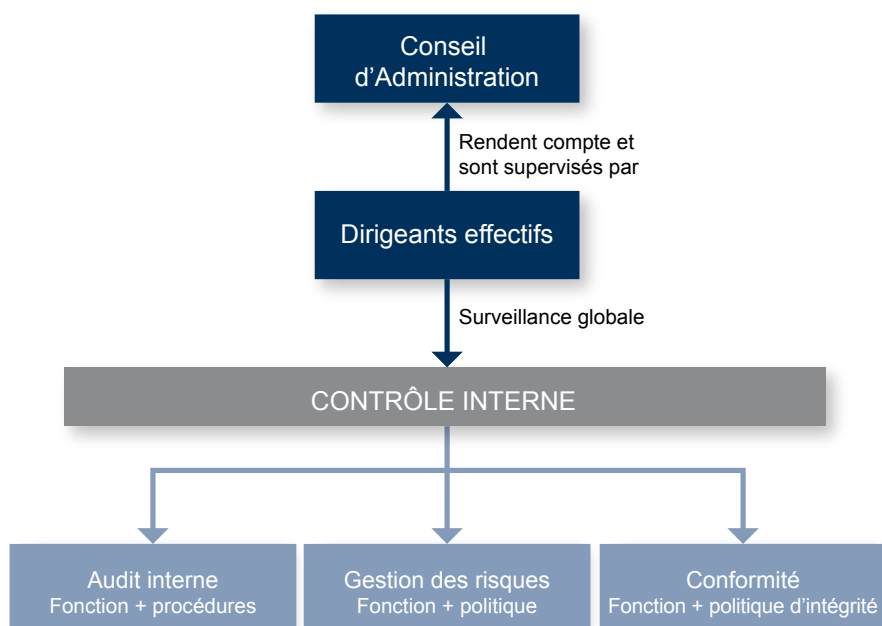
Conseil d’Administration

Rendent compte et sont supervisés par

Dirigeants effectifs

Surveillance globale

CONTRÔLE INTERNE

Audit interne
Fonction + procédures

Gestion des risques
Fonction + politique

Conformité
Fonction + politique d’intégrité